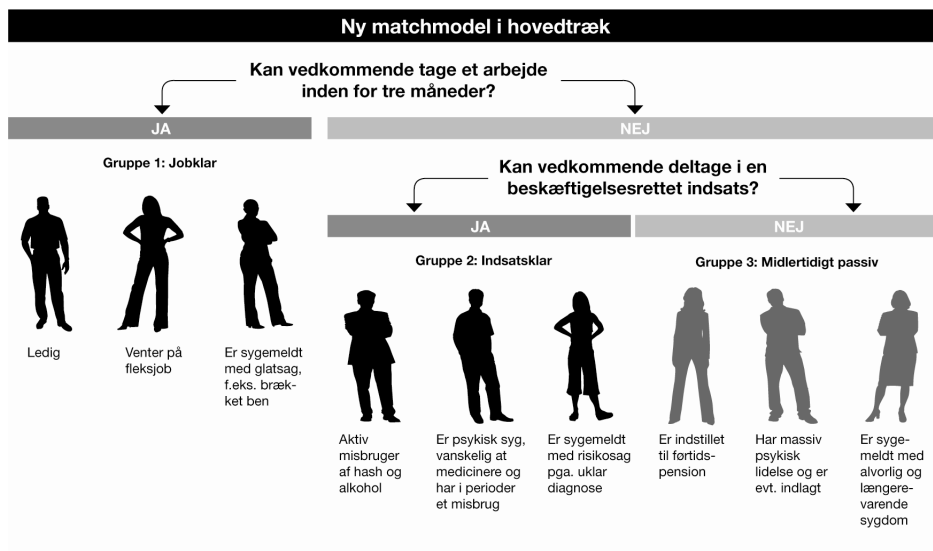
Ny matchmodel i hovedtræk

Kan vedkommende tage et arbejde inden for tre måneder?

JA

NEJ

Gruppe 1: Jobklar

Ledig

Venter på fleksjob

Er sygemeldt med glatsag, f.eks. brækket ben

Kan vedkommende deltage i en beskæftigelsesrettet indsats?

JA

NEJ

Gruppe 2: Indsatsklar

Aktiv misbruger af hash og alkohol

Er psykisk syg, vanskelig at medicinere og har i perioder et misbrug

Er sygemeldt med risikosag pga. uklar diagnose

Gruppe 3: Midlertidigt passiv

Er indstillet til førtidspension

Har massiv psykisk lidelse og er evt. indlagt

Er sygemeldt med alvorlig og længerevarende sygdom